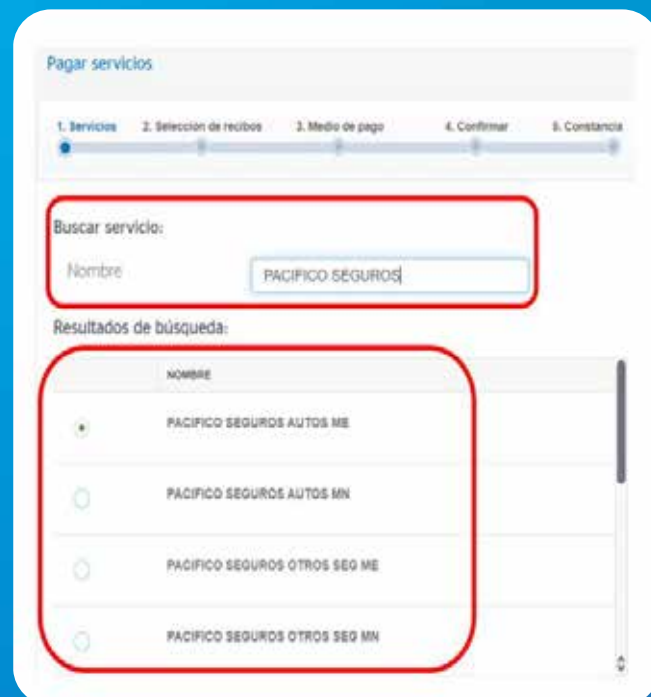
Pagar servicios

1. Servicios 2. Selección de recibos 3. Medio de pago 4. Confirmar 5. Constancia

Buscar servicio:

Nombre PACIFICO SEGUROS

Resultados de búsqueda:

| | NOMBRE |
|---|---|
| | PACIFICO SEGUROS AUTOS ME |
| | PACIFICO SEGUROS AUTOS MN |
| | PACIFICO SEGUROS OTROS SEG ME |
| | PACIFICO SEGUROS OTROS SEG MN |